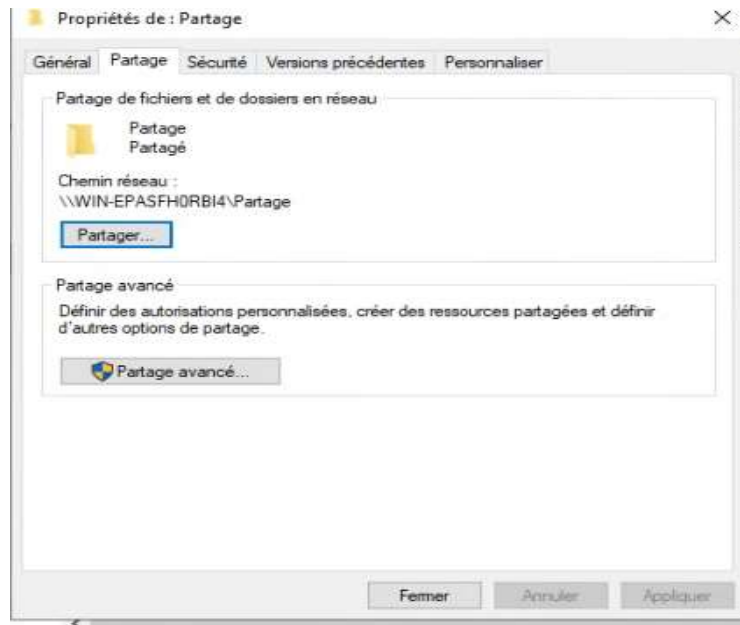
Propriétés de : Partage

Général | Partage | Sécurité | Versions précédentes | Personnaliser

Partage de fichiers et de dossiers en réseau

Partage
Partagé

Chemin réseau :
\\WIN-EPASFH0RBI4\Partage

Partager...

Partage avancé

Définir des autorisations personnalisées, créer des ressources partagées et définir d'autres options de partage.

Partage avancé...

Fermer | Annuler | Appliquer